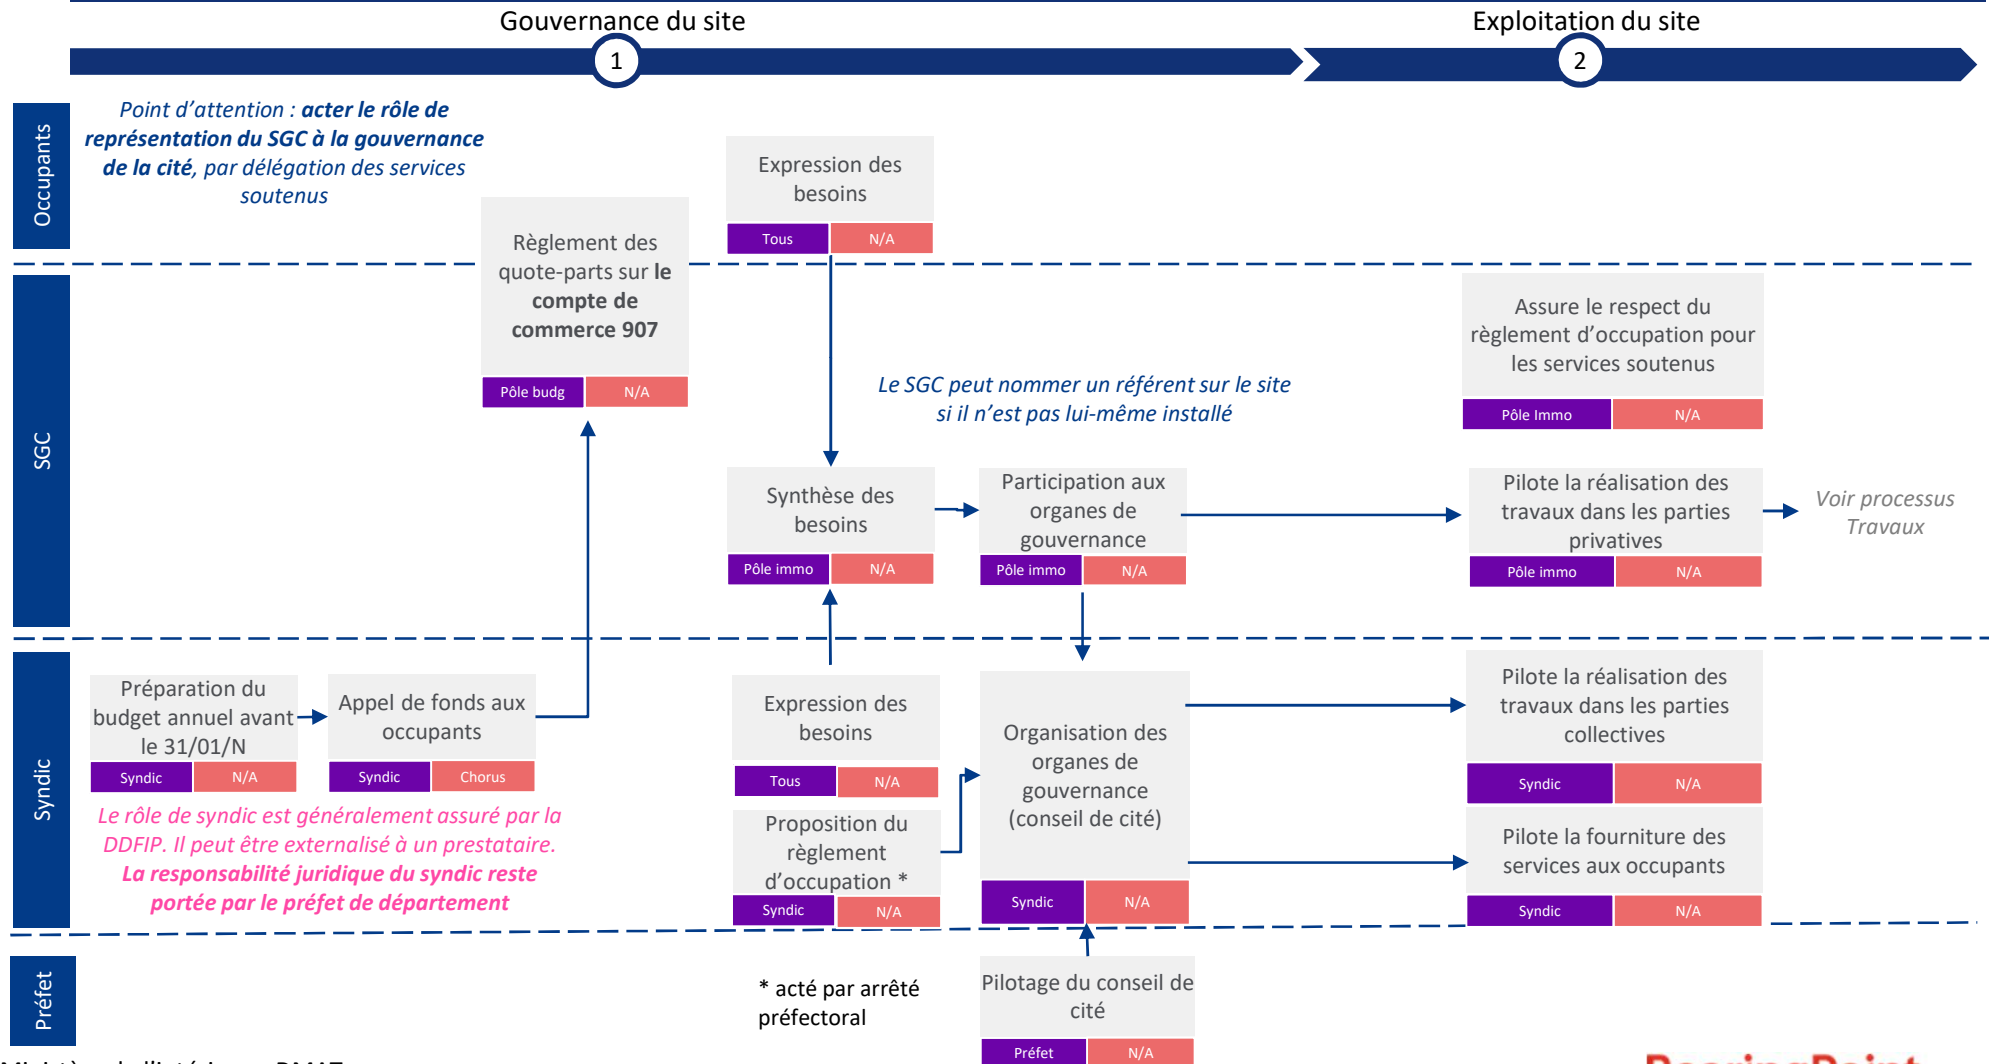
Gouvernance du site
1
Exploitation du site
2

Occupants

Point d'attention : **acter le rôle de représentation du SGC à la gouvernance de la cité**, par délégation des services soutenus

Expression des besoins
Tous | N/A

SGC

Règlement des quote-parts sur **le compte de commerce 907**
Pôle budg | N/A

Le SGC peut nommer un référent sur le site si il n'est pas lui-même installé

Assure le respect du règlement d'occupation pour les services soutenus
Pôle Immo | N/A

Synthèse des besoins
Pôle immo | N/A

Participation aux organes de gouvernance
Pôle immo | N/A

Pilote la réalisation des travaux dans les parties privatives
Pôle immo | N/A

Voir processus Travaux

Syndic

Préparation du budget annuel avant le 31/01/N
Syndic | N/A

Appel de fonds aux occupants
Syndic | Chorus

Expression des besoins
Tous | N/A

Proposition du règlement d'occupation *
Syndic | N/A

Organisation des organes de gouvernance (conseil de cité)
Syndic | N/A

Pilote la réalisation des travaux dans les parties collectives
Syndic | N/A

Pilote la fourniture des services aux occupants
Syndic | N/A

Le rôle de syndic est généralement assuré par la DDFIP. Il peut être externalisé à un prestataire. **La responsabilité juridique du syndic reste portée par le préfet de département**

Préfet

* acté par arrêté préfectoral

Pilotage du conseil de cité
Préfet | N/A

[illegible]